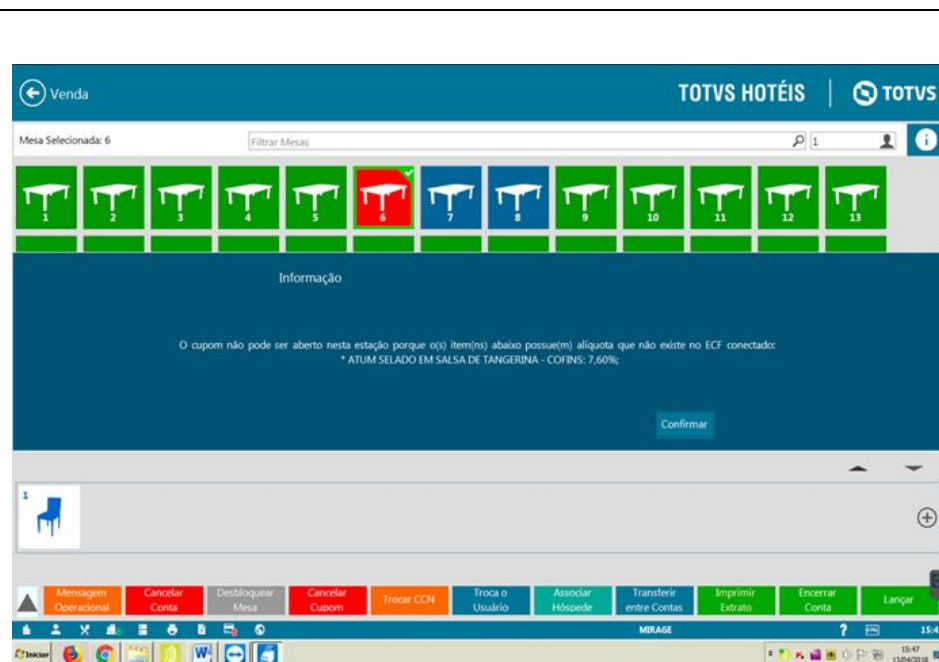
Venda

TOTVS HOTÉIS | TOTVS

Mesa Selecionada: 6

Filtrar Mesas

1

1 2 3 4 5 6 7 8 9 10 11 12 13

Informação

O cupom não pode ser aberto nesta estação porque o(s) item(ns) abaixo possue(m) alíquota que não existe no ECF conectado:
* ATUM SELADO EM SALSA DE TANGERINA - COFINS: 7,60%;

Confirmar

1

Mensagem Operacional | Cancelar Conta | Desbloquear Mesa | Cancelar Cupom | Trocar CCN | Troca o Usuário | Associar Hóspede | Transferir entre Contas | Imprimir Extrato | Encerrar Conta | Lançar

MIRAGE

15:4

Iniciar

15:47
13/04/2018